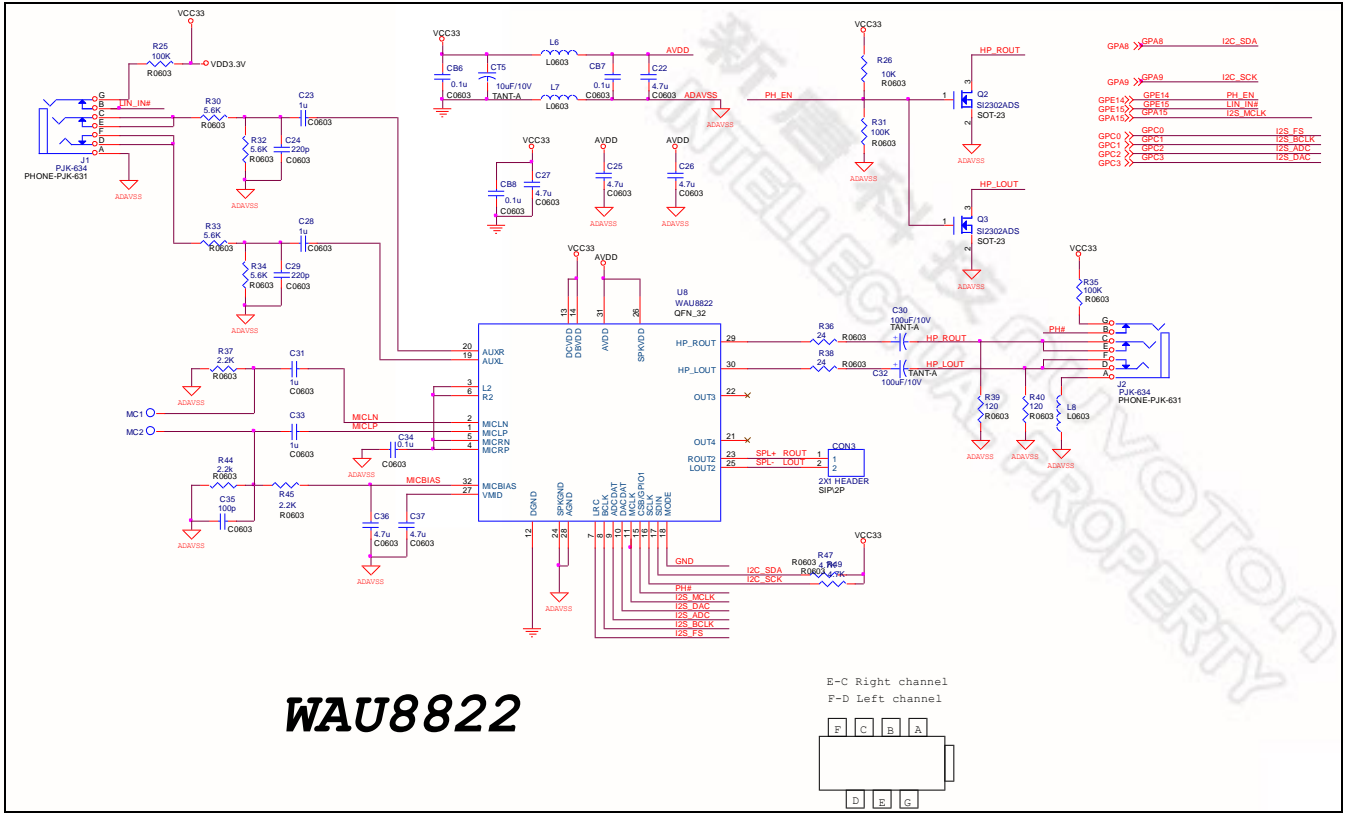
VCC33
R25
100K
R0603
VDD3.3V
G
B
LIN_IN#
C
E
F
D
A
J1
PJK-634
PHONE-PJK-631
ADAVSS
R30
5.6K
R0603
C23
1u
C0603
R32
5.6K
R0603
C24
220p
C0603
ADAVSS
R33
5.6K
R0603
C28
1u
C0603
R34
5.6K
R0603
C29
220p
C0603
ADAVSS
VCC33
CB6
0.1u
C0603
CT5
10uF/10V
TANT-A
L6
L0603
CB7
0.1u
C0603
C22
4.7u
C0603
AVDD
L7
L0603
ADAVSS
VCC33
CB8
0.1u
C0603
C27
4.7u
C0603
AVDD
C25
4.7u
C0603
ADAVSS
AVDD
C26
4.7u
C0603
ADAVSS
VCC33
R26
10K
R0603
PH_EN
R31
100K
R0603
ADAVSS
HP_ROUT
Q2
SI2302ADS
SOT-23
ADAVSS
HP_LOUT
Q3
SI2302ADS
SOT-23
ADAVSS
GPA8
GPA8
I2C_SDA
GPA9
GPA9
I2C_SCK
GPE14
GPE14
PH_EN
GPE15
GPE15
LIN_IN#
GPA15
GPA15
I2S_MCLK
GPC0
GPC0
I2S_FS
GPC1
GPC1
I2S_BCLK
GPC2
GPC2
I2S_ADC
GPC3
GPC3
I2S_DAC
VCC33
AVDD
U8
WAU8822
QFN_32
13
14
31
26
DCVDD
DBVDD
AVDD
SPKVDD
20 AUXR
19 AUXL
3 L2
6 R2
2 MICLN
1 MICLP
5 MICRN
4 MICRP
32 MICBIAS
27 VMID
29 HP_ROUT
30 HP_LOUT
22 OUT3
21 OUT4
23 ROUT2
25 LOUT2
DGND
SPKGND
AGND
12
24
28
LRC
BCLK
ADCDAT
DACDAT
MCLK
CSB/GPIO1
SCLK
SDIN
MODE
7
8
9
10
11
15
16
17
18
R37
2.2K
R0603
ADAVSS
C31
1u
C0603
MC1
MICLN
MICLP
MC2
C33
1u
C0603
C34
0.1u
C0603
R44
2.2k
R0603
C35
100p
C0603
ADAVSS
R45
2.2K
R0603
MICBIAS
C36
4.7u
C0603
C37
4.7u
C0603
ADAVSS
ADAVSS
R36
24
R0603
C30
100uF/10V
TANT-A
HP_ROUT
R38
24
R0603
C32
100uF/10V
TANT-A
HP_LOUT
SPL+
ROUT
SPL-
LOUT
CON3
1
2
2X1 HEADER
SIP\2P
VCC33
R35
100K
R0603
PH#
G
B
C
E
F
D
A
J2
PJK-634
PHONE-PJK-631
R39
120
R0603
R40
120
R0603
L8
L0603
ADAVSS
ADAVSS
ADAVSS
GND
VCC33
R47
4.7K
R0603
R49
4.7K
R0603
I2C_SDA
I2C_SCK
PH#
I2S_MCLK
I2S_DAC
I2S_ADC
I2S_BCLK
I2S_FS
WAU8822
E-C Right channel
F-D Left channel
F
C
B
A
D
E
G
新唐科技
NUVOTON
INTELLECTUAL PROPERTY